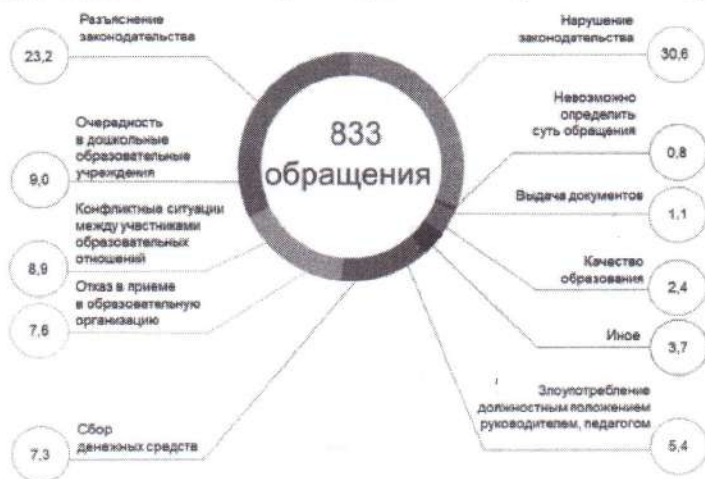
833 обращения

23,2
Разъяснение законодательства

9,0
Очередность в дошкольные образовательные учреждения

8,9
Конфликтные ситуации между участниками образовательных отношений

7,6
Отказ в приеме в образовательную организацию

7,3
Сбор денежных средств

Нарушение законодательства
30,6

Невозможно определить суть обращения
0,8

Выдача документов
1,1

Качество образования
2,4

Иное
3,7

Злоупотребление должностным положением руководителем, педагогом
5,4